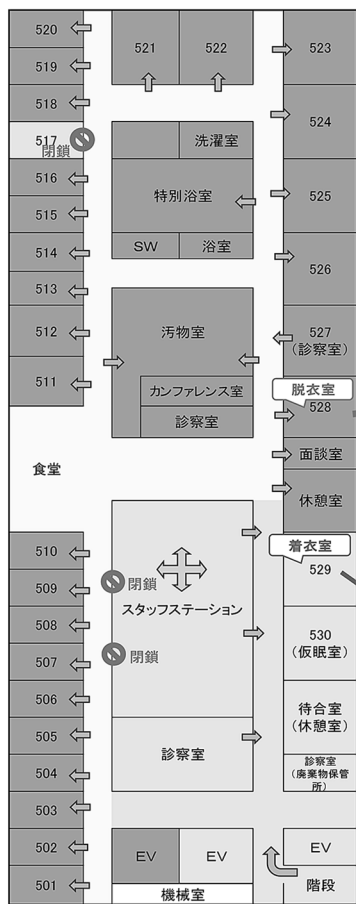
520
519
518
517
閉鎖
516
515
514
513
512
511
食堂
510
509
508
507
506
505
504
503
502
501

521
522
洗濯室
特別浴室
SW
浴室
汚物室
カンファレンス室
診察室
閉鎖
スタッフステーション
閉鎖
診察室
EV
EV
機械室

523
524
525
526
527
(診察室)
脱衣室
528
面談室
休憩室
着衣室
529
530
(仮眠室)
待合室
(休憩室)
診察室
(廃棄物保管所)
EV
階段